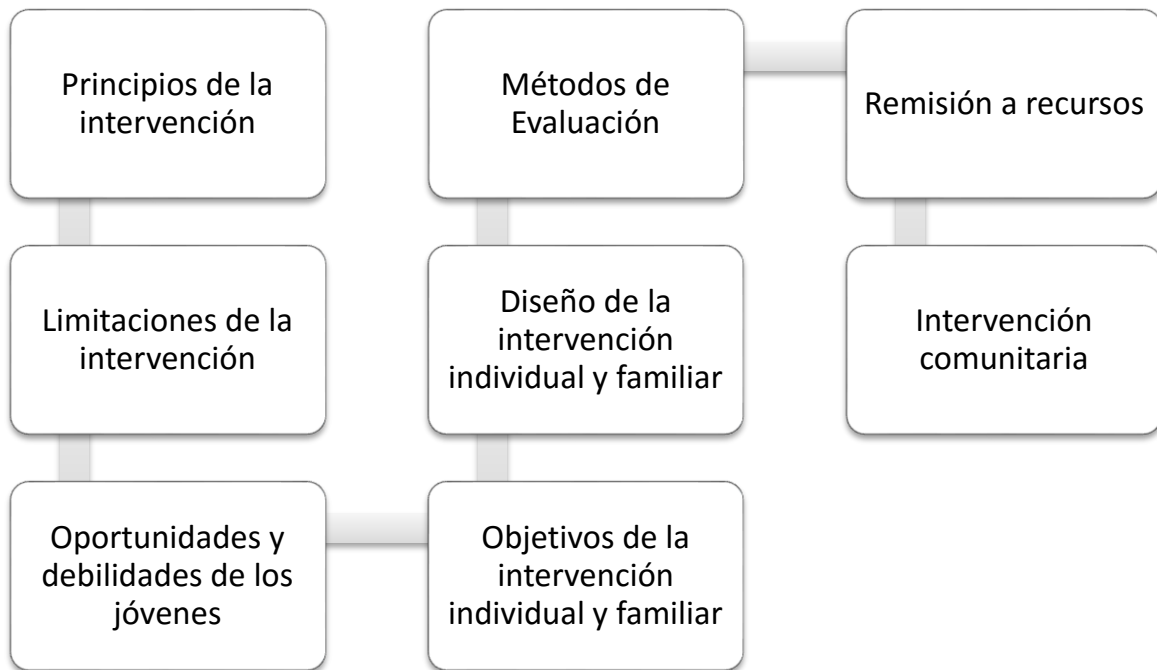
Principios de la intervención

Limitaciones de la intervención

Oportunidades y debilidades de los jóvenes

Objetivos de la intervención individual y familiar

Diseño de la intervención individual y familiar

Métodos de Evaluación

Remisión a recursos

Intervención comunitaria